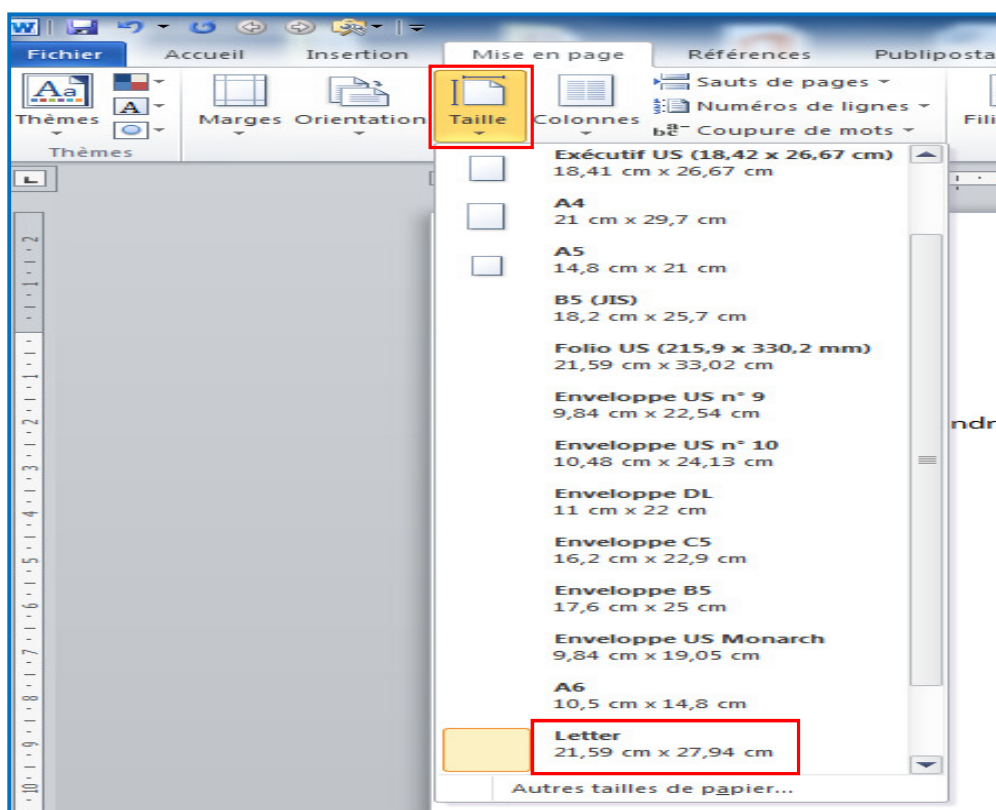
Fichier Accueil Insertion Mise en page Références Publiposta

Thèmes
Thèmes
Marges Orientation Taille Colonnes
Sauts de pages
Numéros de lignes
Coupure de mots
Fili

Exécutif US (18,42 x 26,67 cm)
18,41 cm x 26,67 cm

A4
21 cm x 29,7 cm

A5
14,8 cm x 21 cm

B5 (JIS)
18,2 cm x 25,7 cm

Folio US (215,9 x 330,2 mm)
21,59 cm x 33,02 cm

Enveloppe US n° 9
9,84 cm x 22,54 cm

Enveloppe US n° 10
10,48 cm x 24,13 cm

Enveloppe DL
11 cm x 22 cm

Enveloppe C5
16,2 cm x 22,9 cm

Enveloppe B5
17,6 cm x 25 cm

Enveloppe US Monarch
9,84 cm x 19,05 cm

A6
10,5 cm x 14,8 cm

Letter
21,59 cm x 27,94 cm

Autres tailles de papier...

ndr